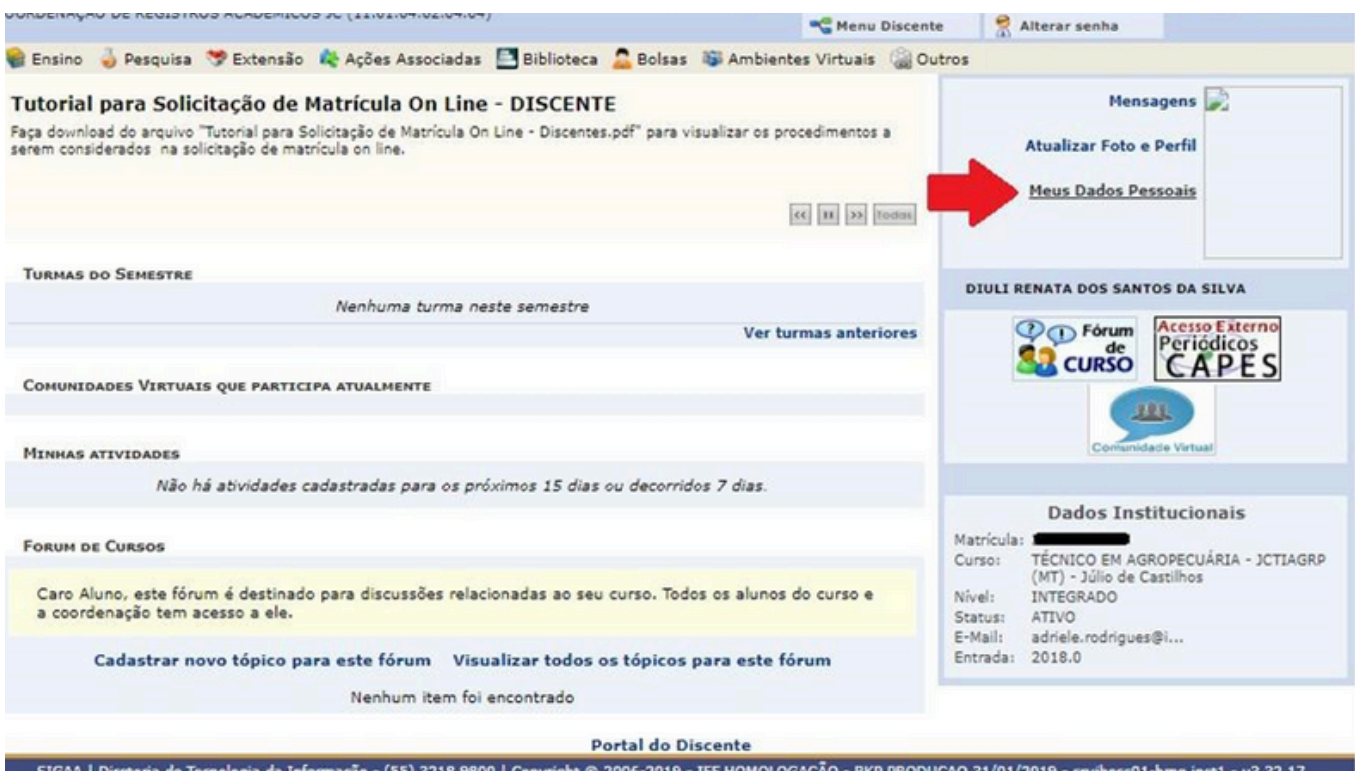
OORDENAÇÃO DE REGISTROS ACADÊMICOS JC (11.01.04.02.04.04)

Menu Discente
Alterar senha

Ensino Pesquisa Extensão Ações Associadas Biblioteca Bolsas Ambientes Virtuais Outros

Tutorial para Solicitação de Matrícula On Line - DISCENTE

Faça download do arquivo "Tutorial para Solicitação de Matrícula On Line - Discentes.pdf" para visualizar os procedimentos a serem considerados na solicitação de matrícula on line.

<< || >> Todos

Mensagens

Atualizar Foto e Perfil

Meus Dados Pessoais

TURMAS DO SEMESTRE

Nenhuma turma neste semestre

Ver turmas anteriores

DIULI RENATA DOS SANTOS DA SILVA

Fórum de CURSO

Acesso Externo Periódicos CAPES

Comunidade Virtual

COMUNIDADES VIRTUAIS QUE PARTICIPA ATUALMENTE

MINHAS ATIVIDADES

Não há atividades cadastradas para os próximos 15 dias ou decorridos 7 dias.

Dados Institucionais

| | |
|---|---|
| Matrícula: | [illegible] |
| Curso: | TÉCNICO EM AGROPECUÁRIA - JCTIAGRP (MT) - Júlio de Castilhos |
| Nível: | INTEGRADO |
| Status: | ATIVO |
| E-Mail: | adriele.rodrigues@i... |
| Entrada: | 2018.0 |

FORUM DE CURSOS

Caro Aluno, este fórum é destinado para discussões relacionadas ao seu curso. Todos os alunos do curso e a coordenação tem acesso a ele.

Cadastrar novo tópico para este fórum Visualizar todos os tópicos para este fórum

Nenhum item foi encontrado

Portal do Discente

SIGAA | Diretoria de Tecnologia da Informação - (55) 3218 9800 | Copyright © 2006-2019 - IFF HOMOLOGAÇÃO - BKP PRODUCAO 31/01/2019 - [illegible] - v3.32.17